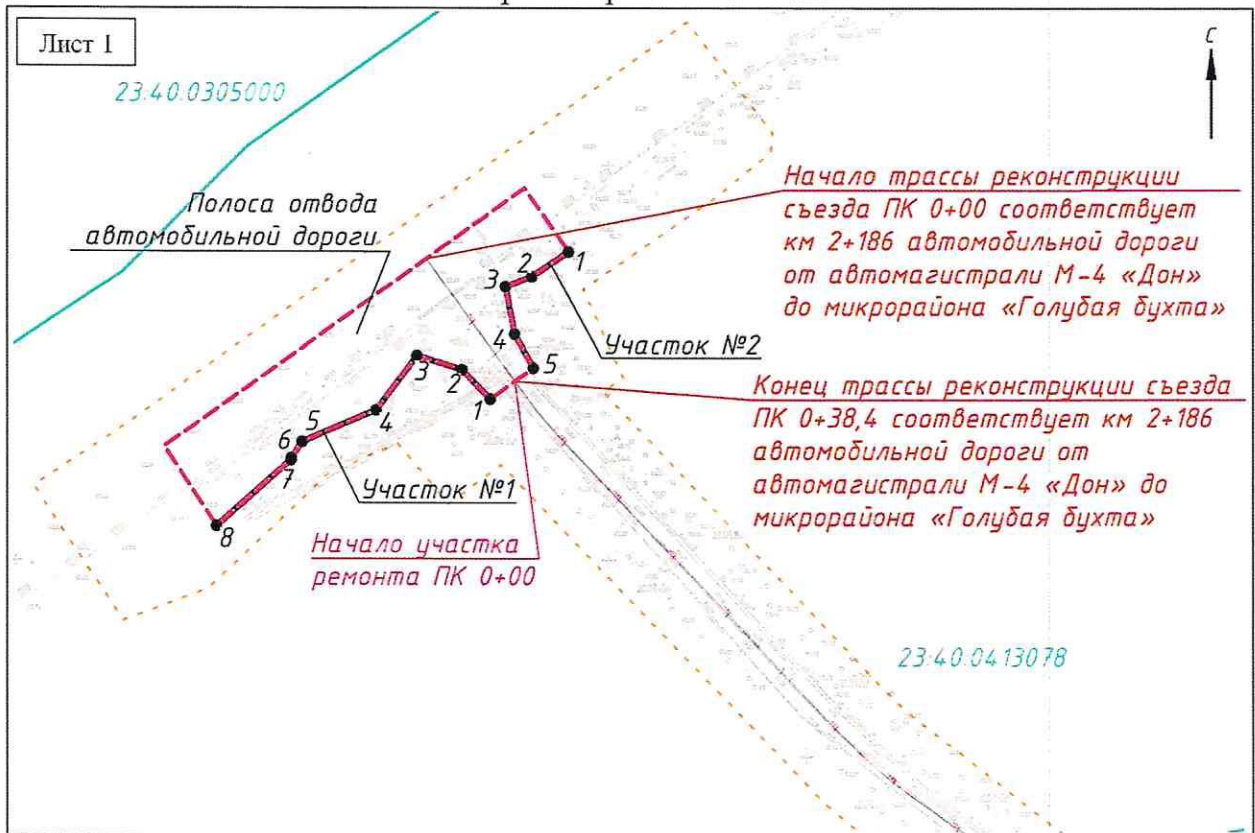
Лист 1

С

23:40:0305000

Полоса отвода автомобильной дороги

Начало трассы реконструкции съезда ПК 0+00 соответствует км 2+186 автомобильной дороги от автомагистрали М-4 «Дон» до микрорайона «Голубая бухта»

1
2
3
4
5

Участок №2

Конец трассы реконструкции съезда ПК 0+38,4 соответствует км 2+186 автомобильной дороги от автомагистрали М-4 «Дон» до микрорайона «Голубая бухта»

3
2
1
4
5
6
7
8

Участок №1

Начало участка ремонта ПК 0+00

23:40:0413078